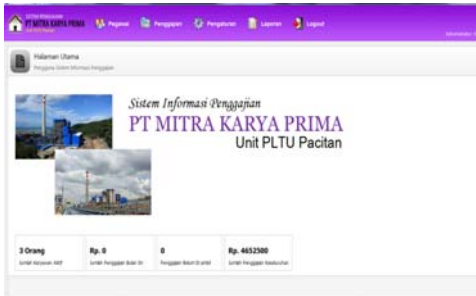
SISTEM PENGGAJIAN
PT MITRA KARYA PRIMA
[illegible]

Pegawai
Penggajian
Pengaturan
Laporan
Logout

Administrator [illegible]

Halaman Utama
Pengguna Sistem Informasi Penggajian

Sistem Informasi Penggajian
PT MITRA KARYA PRIMA
Unit PLTU Pacitan

3 Orang
Jumlah Karyawan Aktif

Rp. 0
Jumlah Penggajian Bulan Ini

0
Penggajian Belum Di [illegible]

Rp. 4652500
Jumlah Penggajian Keseluruhan